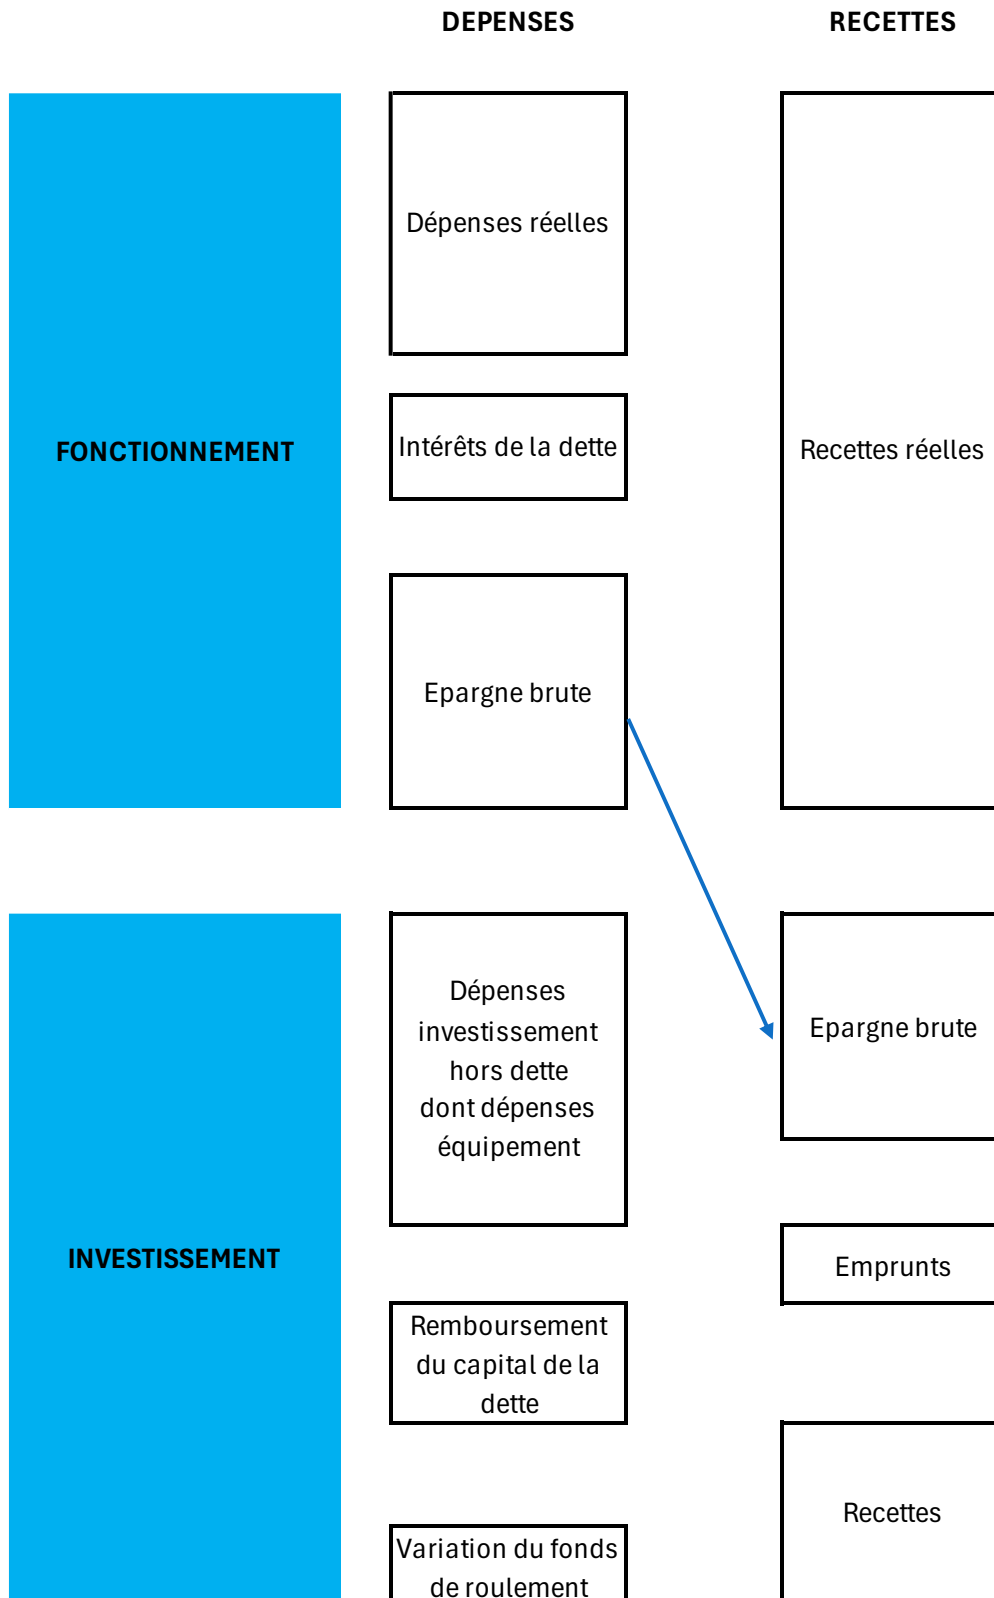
DEPENSES

RECETTES

FONCTIONNEMENT

Dépenses réelles

Intérêts de la dette

Epargne brute

Recettes réelles

INVESTISSEMENT

Dépenses investissement hors dette dont dépenses équipement

Remboursement du capital de la dette

Variation du fonds de roulement

Epargne brute

Emprunts

Recettes